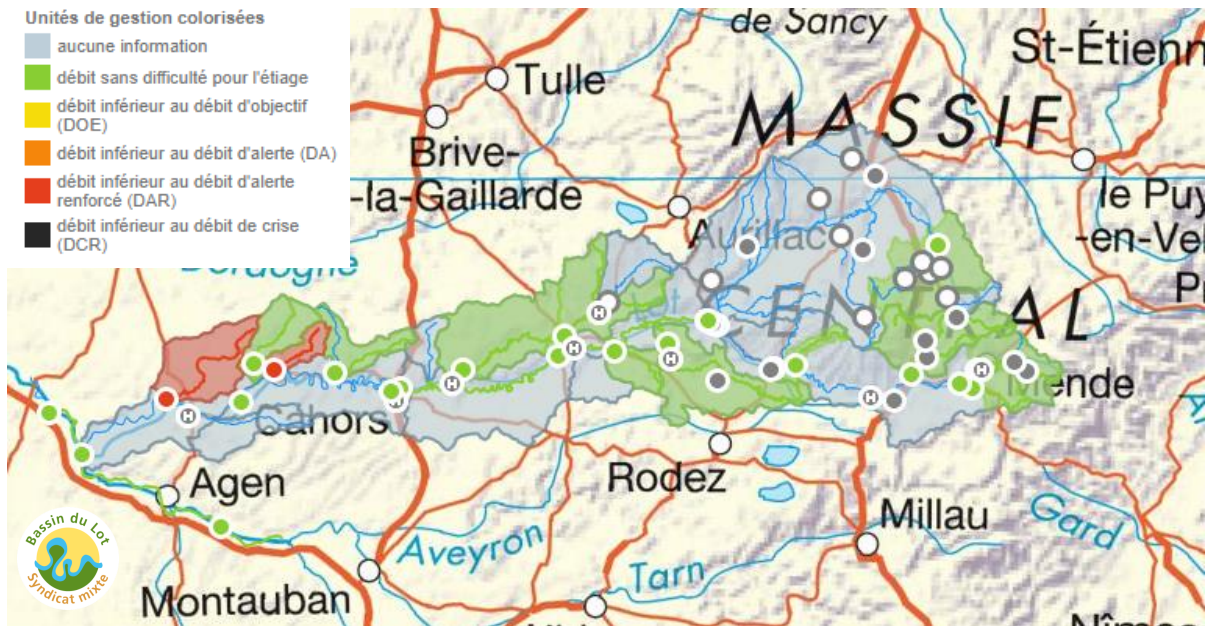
Unités de gestion colorisées
aucune information
débit sans difficulté pour l'étiage
débit inférieur au débit d'objectif (DOE)
débit inférieur au débit d'alerte (DA)
débit inférieur au débit d'alerte renforcé (DAR)
débit inférieur au débit de crise (DCR)

de Sancy
St-Étienn
Tulle
Brive-la-Gaillarde
MASSIF CENTRAL
Aurillac
le Puy-en-Vel
Dordogne
Cahors
Agen
Rodez
Mende
Millau
Gard
Aveyron
Tarn
Montauban
Bassin du Lot
Syndicat mixte